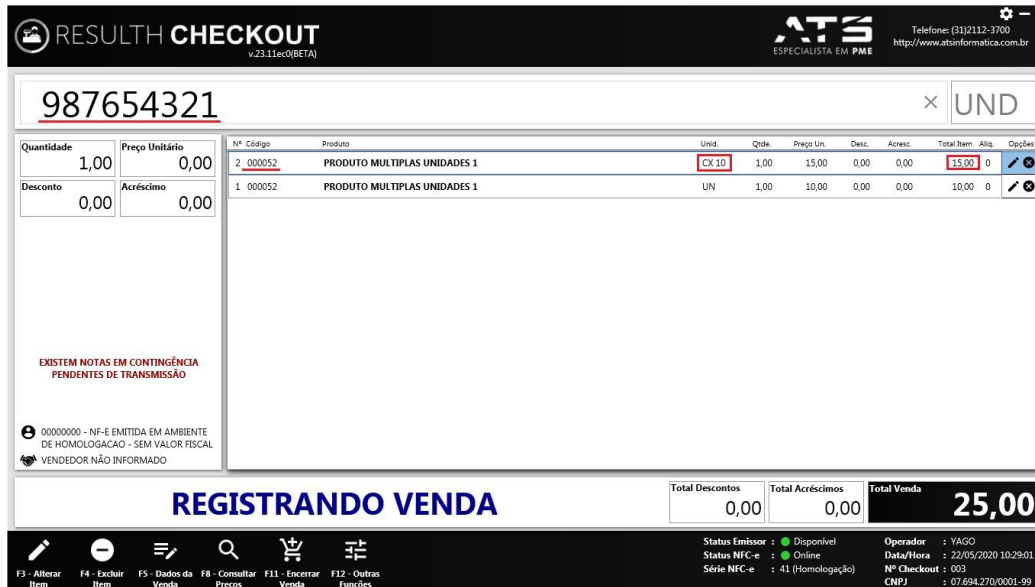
RESULTH CHECKOUT
v.23.11ec0(BETA)

ATS
ESPECIALISTA EM PME

Telefone: (31)2112-3700
http://www.atsinformatica.com.br

987654321

× UND

Quantidade
1,00

Preço Unitário
0,00

Desconto
0,00

Acréscimo
0,00

| Nº | Código | Produto | Unid. | Qtde. | Preço Un. | Desc. | Acresc. | Total Item | Aliq. | Opções |
|---|---|---|---|---|---|---|---|---|---|---|
| 2 | 000052 | PRODUTO MULTIPLAS UNIDADES 1 | CX 10 | 1,00 | 15,00 | 0,00 | 0,00 | 15,00 | 0 | |
| 1 | 000052 | PRODUTO MULTIPLAS UNIDADES 1 | UN | 1,00 | 10,00 | 0,00 | 0,00 | 10,00 | 0 | |

EXISTEM NOTAS EM CONTINGÊNCIA PENDENTES DE TRANSMISSÃO

00000000 - NF-E EMITIDA EM AMBIENTE DE HOMOLOGACAO - SEM VALOR FISCAL

VENDEDOR NÃO INFORMADO

REGISTRANDO VENDA

Total Descontos
0,00

Total Acréscimos
0,00

Total Venda
25,00

F3 - Alterar Item
F4 - Excluir Item
F5 - Dados da Venda
F8 - Consultar Preços
F11 - Encerrar Venda
F12 - Outras Funções

Status Emissor : Disponível
Status NFC-e : Online
Série NFC-e : 41 (Homologação)

Operador : YAGO
Data/Hora : 22/05/2020 10:29:01
Nº Checkout : 003
CNPJ : 07.694.270/0001-99